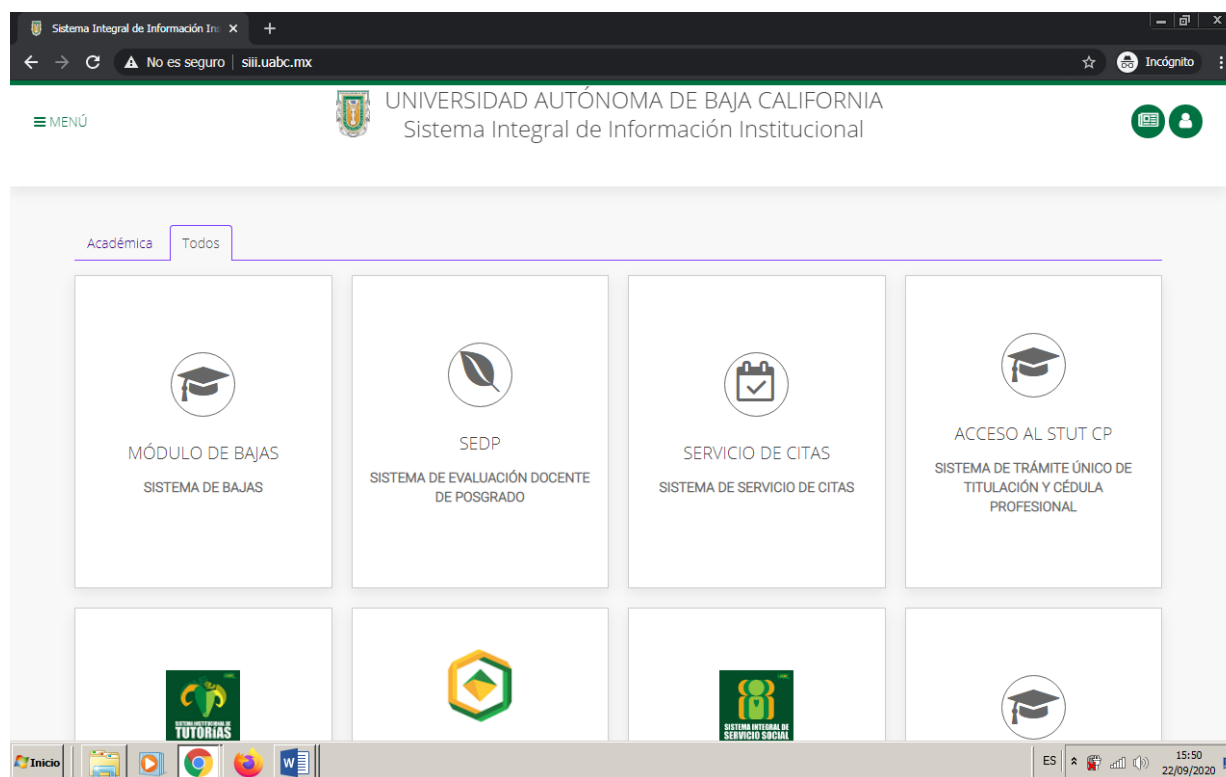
Sistema Integral de Información In ×
+

No es seguro | siii.uabc.mx

Incógnito

≡ MENÚ

UNIVERSIDAD AUTÓNOMA DE BAJA CALIFORNIA
Sistema Integral de Información Institucional

Académica
Todos

MÓDULO DE BAJAS
SISTEMA DE BAJAS

SEDP
SISTEMA DE EVALUACIÓN DOCENTE DE POSGRADO

SERVICIO DE CITAS
SISTEMA DE SERVICIO DE CITAS

ACCESO AL STUT CP
SISTEMA DE TRÁMITE ÚNICO DE TITULACIÓN Y CÉDULA PROFESIONAL

SISTEMA INSTITUCIONAL DE TUTORIAS

SISTEMA INTEGRAL DE SERVICIO SOCIAL

Inicio
ES
15:50
22/09/2020